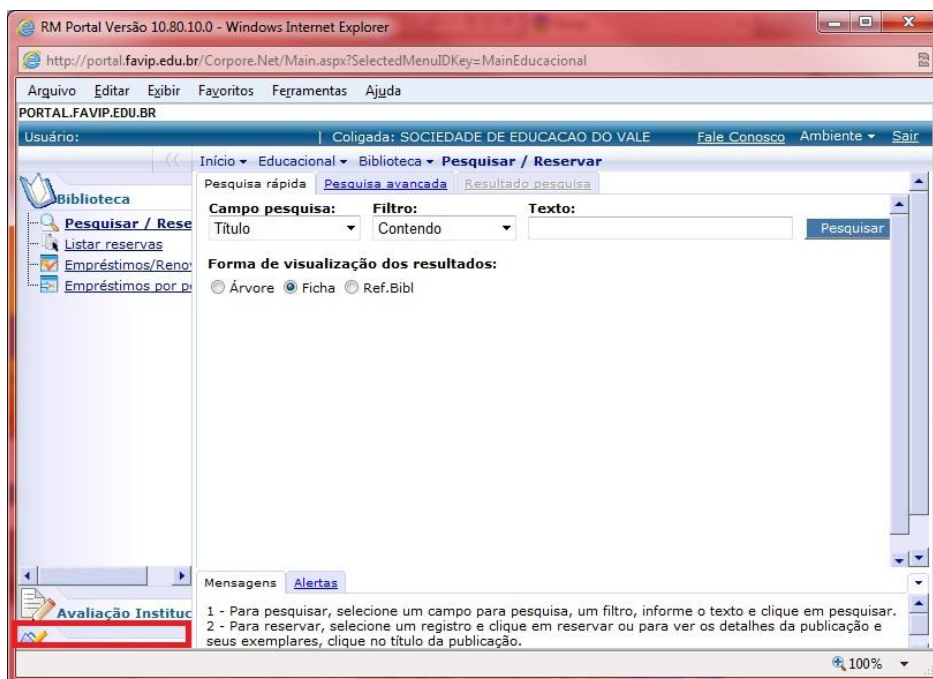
RM Portal Versão 10.80.10.0 - Windows Internet Explorer

http://portal.favip.edu.br/Corpore.Net/Main.aspx?SelectedMenuIDKey=MainEducacional

Arquivo Editar Exibir Favoritos Ferramentas Ajuda

PORTAL.FAVIP.EDU.BR

Usuário: | Coligada: SOCIEDADE DE EDUCACAO DO VALE Fale Conosco Ambiente ▾ Sair

Biblioteca

Pesquisar / Rese

Listar reservas

Empréstimos/Renov

Empréstimos por p

Início ▾ Educacional ▾ Biblioteca ▾ Pesquisar / Reservar

Pesquisa rápida Pesquisa avançada Resultado pesquisa

Campo pesquisa: Filtro: Texto:

Título Contendo Pesquisar

Forma de visualização dos resultados:

Árvore Ficha Ref.Bibl

Avaliação Instituc

Mensagens Alertas

1 - Para pesquisar, selecione um campo para pesquisa, um filtro, informe o texto e clique em pesquisar.
2 - Para reservar, selecione um registro e clique em reservar ou para ver os detalhes da publicação e seus exemplares, clique no título da publicação.

100%